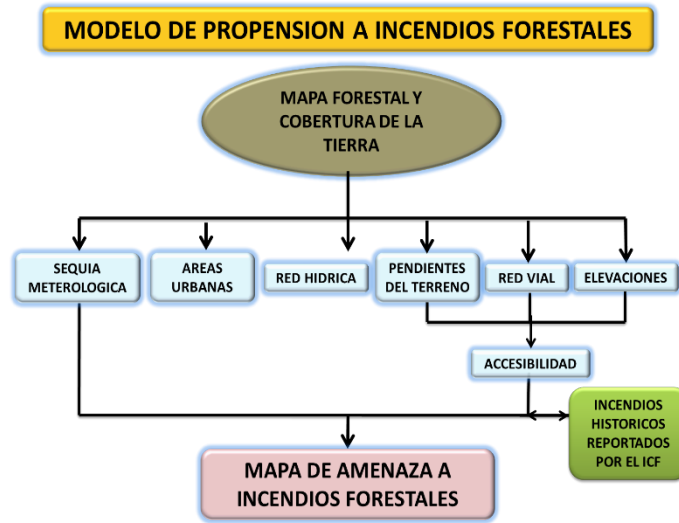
MODELO DE PROPENSION A INCENDIOS FORESTALES

MAPA FORESTAL Y COBERTURA DE LA TIERRA

SEQUIA METEROLOGICA

AREAS URBANAS

RED HIDRICA

PENDIENTES DEL TERRENO

RED VIAL

ELEVACIONES

ACCESIBILIDAD

INCENDIOS HISTORICOS REPORTADOS POR EL ICF

MAPA DE AMENAZA A INCENDIOS FORESTALES